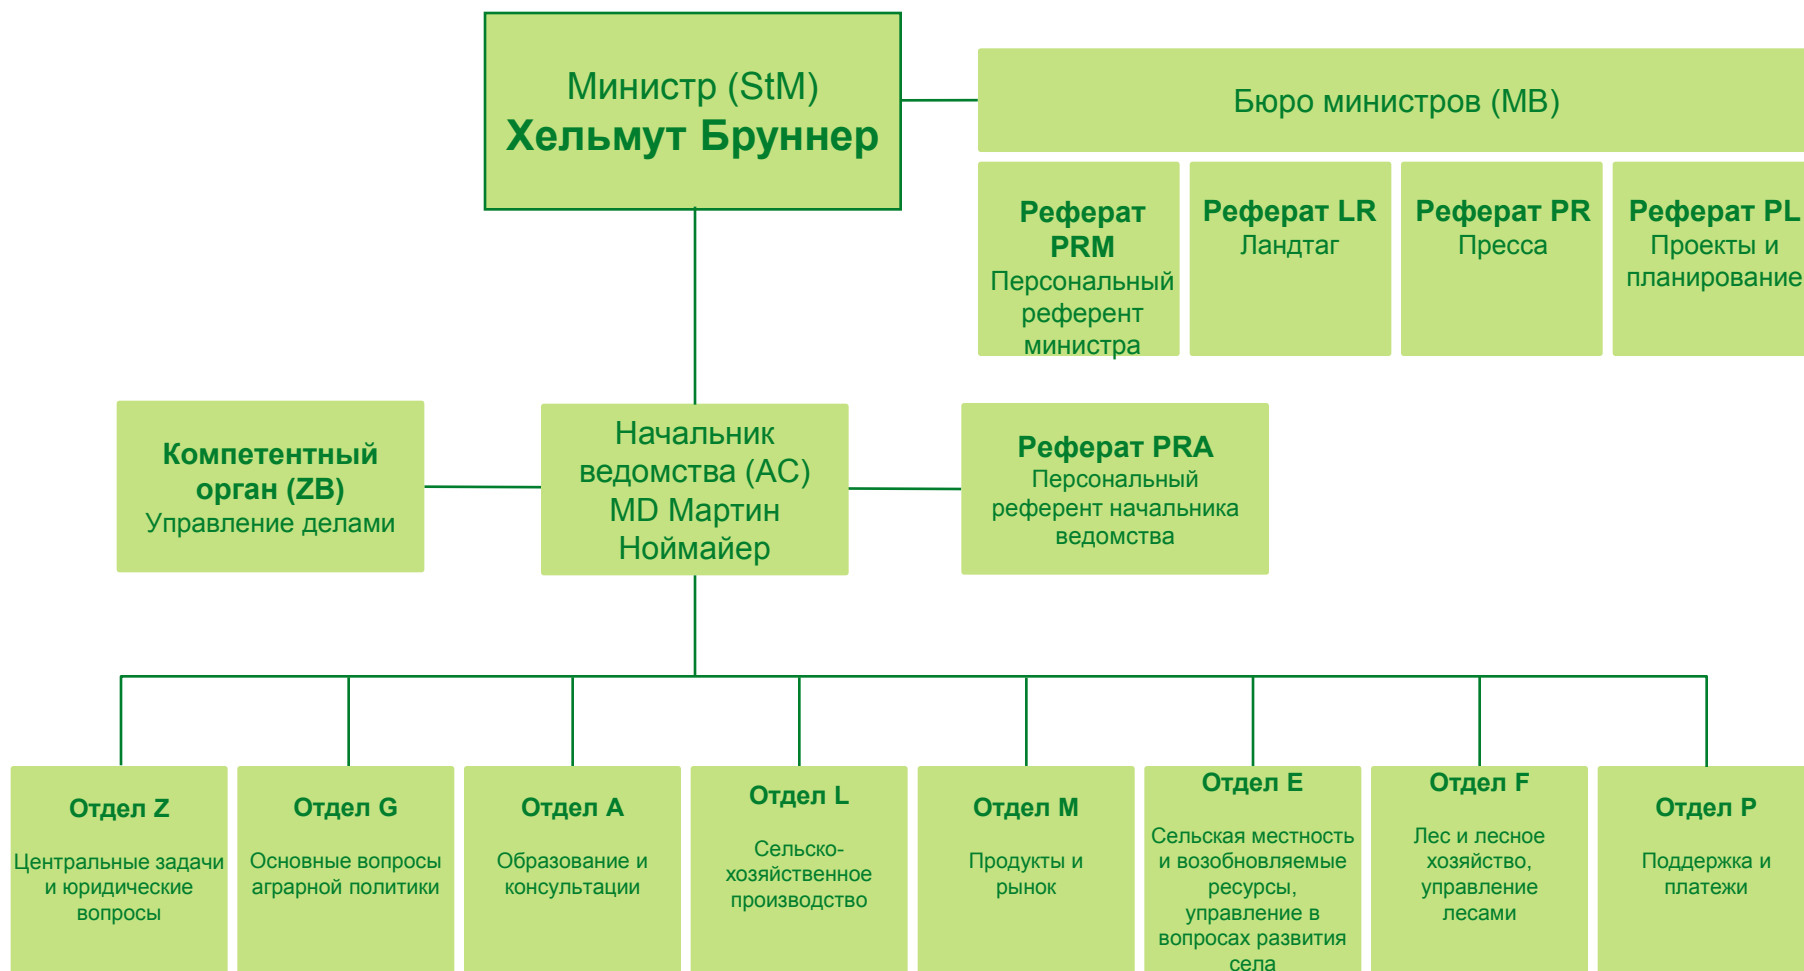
Министр (StM)
**Хельмут Бруннер**

Бюро министров (MB)

**Реферат PRM**
Персональный референт министра

**Реферат LR**
Ландтаг

**Реферат PR**
Пресса

**Реферат PL**
Проекты и планирование

**Компетентный орган (ZB)**
Управление делами

Начальник ведомства (AC)
MD МартинНоймайер

**Реферат PRA**
Персональный референт начальника ведомства

**Отдел Z**
Центральные задачи и юридические вопросы

**Отдел G**
Основные вопросы аграрной политики

**Отдел A**
Образование и консультации

**Отдел L**
Сельско-хозяйственное производство

**Отдел M**
Продукты и рынок

**Отдел E**
Сельская местность и возобновляемые ресурсы, управление в вопросах развития села

**Отдел F**
Лес и лесное хозяйство, управление лесами

**Отдел P**
Поддержка и платежи